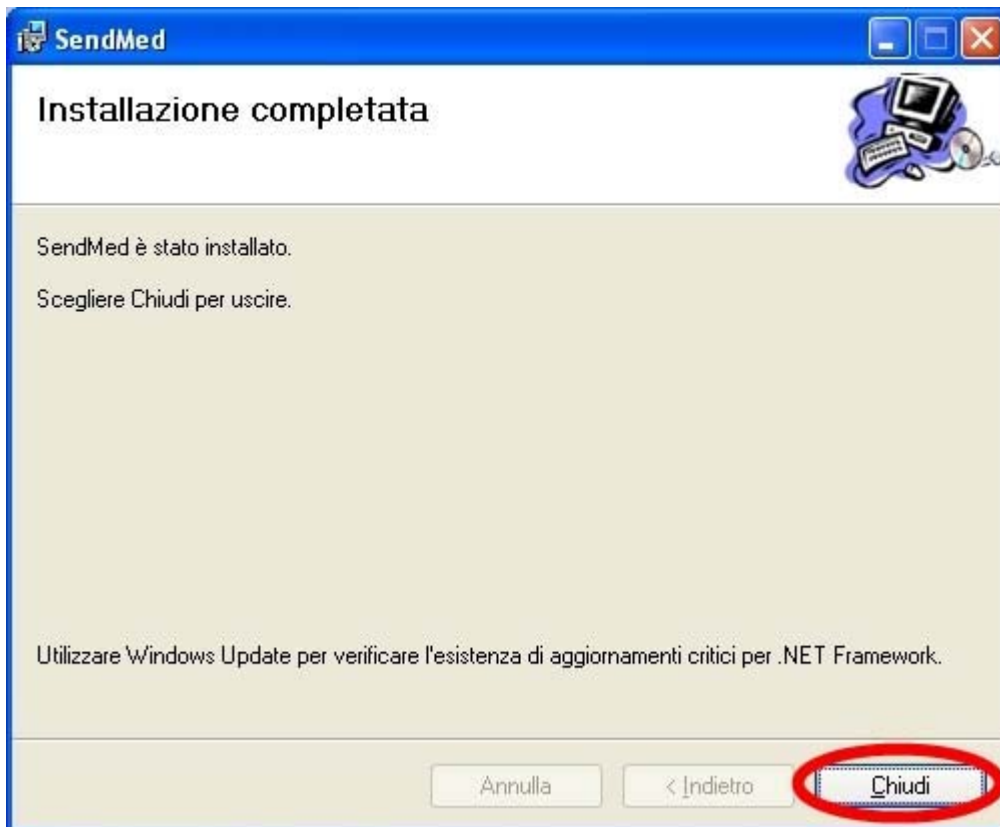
SendMed

Installazione completata

SendMed è stato installato.

Scegliere Chiudi per uscire.

Utilizzare Windows Update per verificare l'esistenza di aggiornamenti critici per .NET Framework.

Annulla
< Indietro
Chiudi